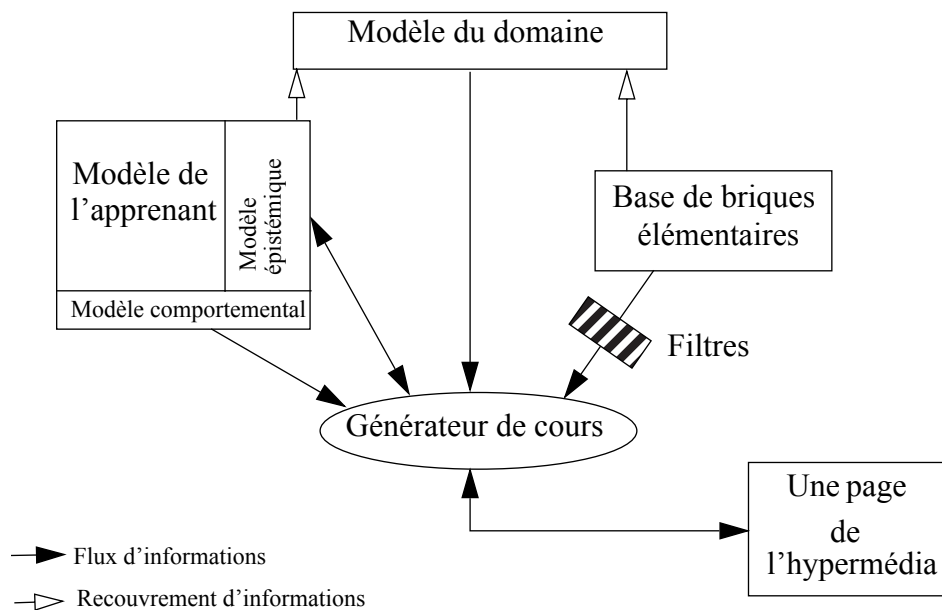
Modèle du domaine

Modèle de l'apprenant

Modèle épistémique

Modèle comportemental

Base de briques élémentaires

Filtres

Générateur de cours

Une page de l'hypermédia

Flux d'informations

Recouvrement d'informations